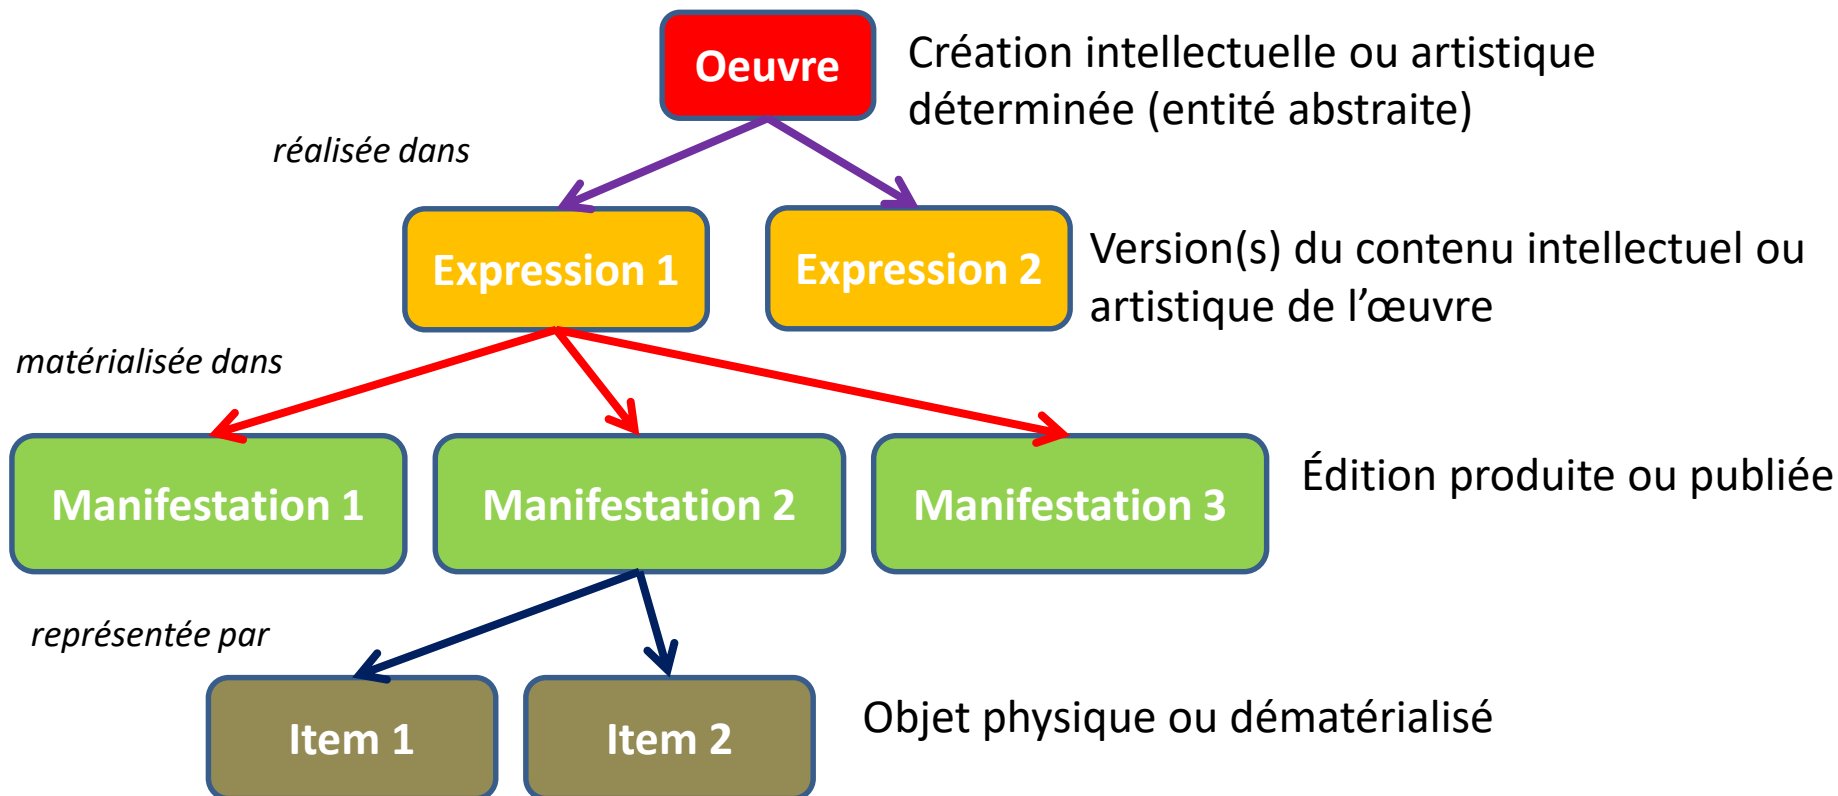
Oeuvre

Création intellectuelle ou artistique déterminée (entité abstraite)

réalisée dans

Expression 1

Expression 2

Version(s) du contenu intellectuel ou artistique de l’œuvre

matérialisée dans

Manifestation 1

Manifestation 2

Manifestation 3

Édition produite ou publiée

représentée par

Item 1

Item 2

Objet physique ou dématérialisé